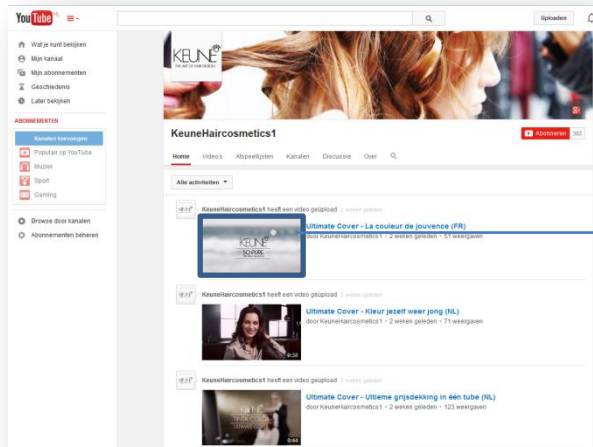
YouTube NL

Uploaden

Wat je kunt bekijken
Mijn kanaal
Mijn abonnementen
Geschiedenis
Later bekijken

ABONNEMENTEN
Kanalen toevoegen
Populair op YouTube
Muziek
Sport
Gaming

Browse door kanalen
Abonnementen beheren

KEUNE
THE ART OF HAIR DESIGN

KeuneHaircosmetics1

Abonneren 382

Home Video's Afspeellijsten Kanalen Discussie Over

Alle activiteiten

KeuneHaircosmetics1 heeft een video geüpload 2 weken geleden
Ultimate Cover - La couleur de jouvence (FR)
door KeuneHaircosmetics1 • 2 weken geleden • 51 weergaven

KeuneHaircosmetics1 heeft een video geüpload 2 weken geleden
Ultimate Cover - Kleur jezelf weer jong (NL)
door KeuneHaircosmetics1 • 2 weken geleden • 71 weergaven
0:30

KeuneHaircosmetics1 heeft een video geüpload 2 weken geleden
Ultimate Cover - Ultieme grijsdekking in één tube (NL)
door KeuneHaircosmetics1 • 2 weken geleden • 123 weergaven
0:44